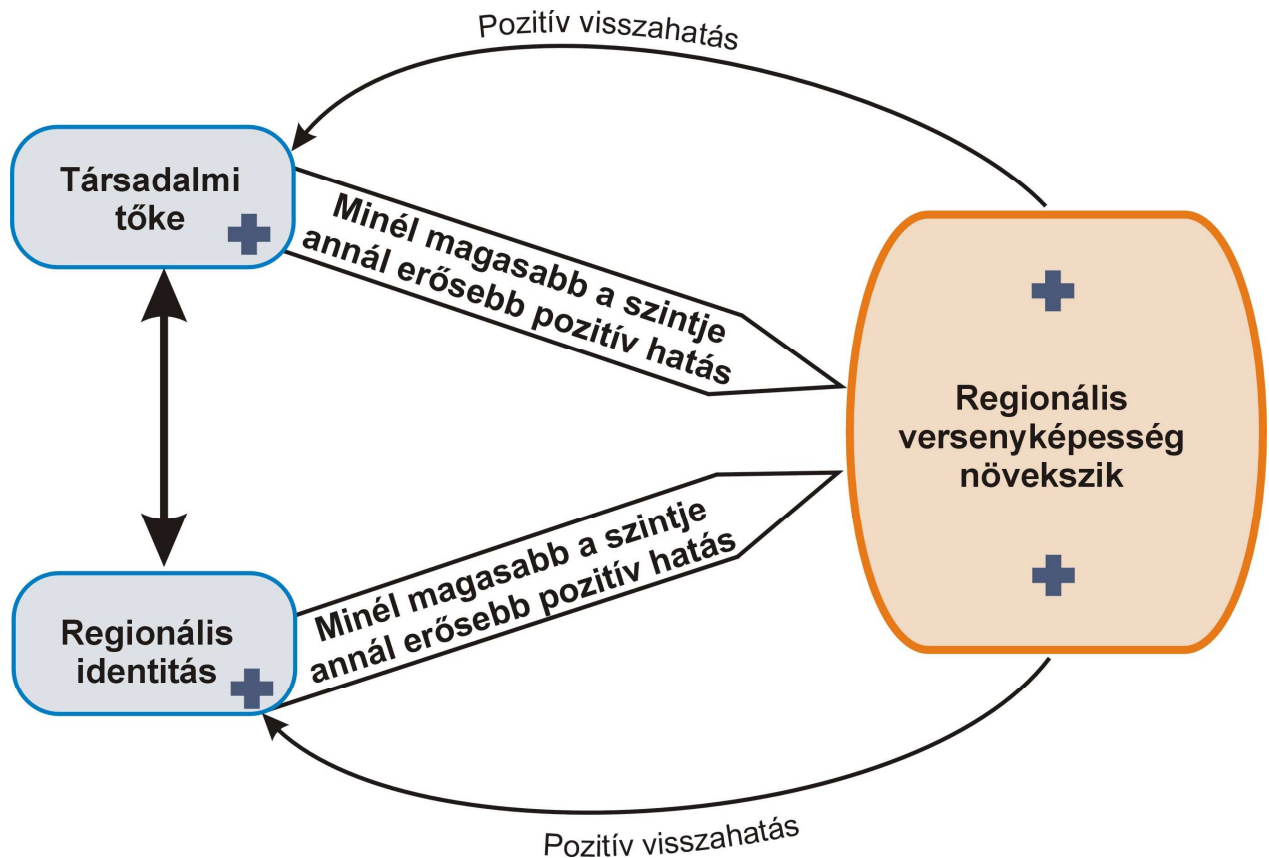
Pozitív visszahatás

Társadalmi tőke

Minél magasabb a szintje annál erősebb pozitív hatás

Regionális versenyképesség növekszik

Minél magasabb a szintje annál erősebb pozitív hatás

Regionális identitás

Pozitív visszahatás